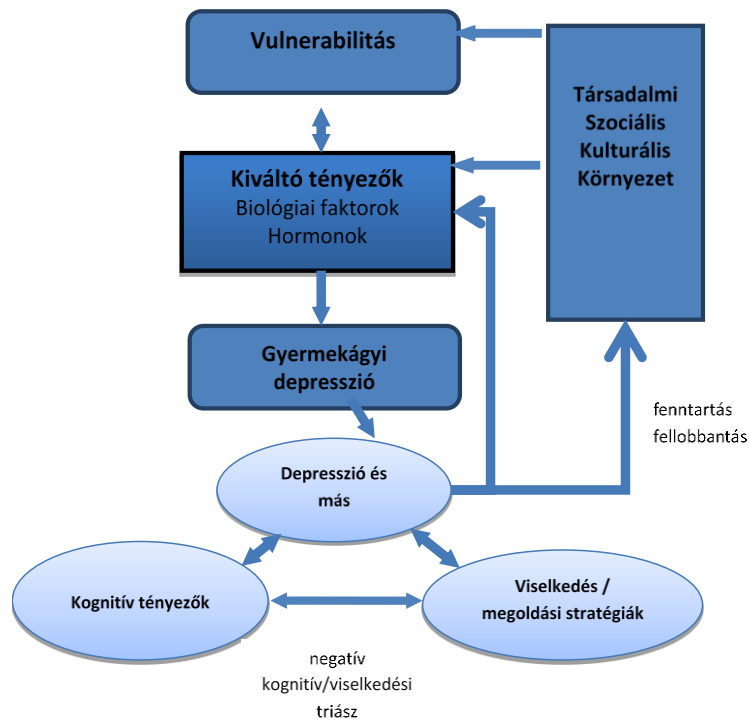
Vulnerabilitás

Társadalmi
Szociális
Kulturális
Környezet

Kiváltó tényezők
Biológiai faktorok
Hormonok

Gyermekágyi depresszió

fenntartás
fellobbantás

Depresszió és más

Kognitív tényezők

Viselkedés / megoldási stratégiák

negatív
kognitív/viselkedési
triász